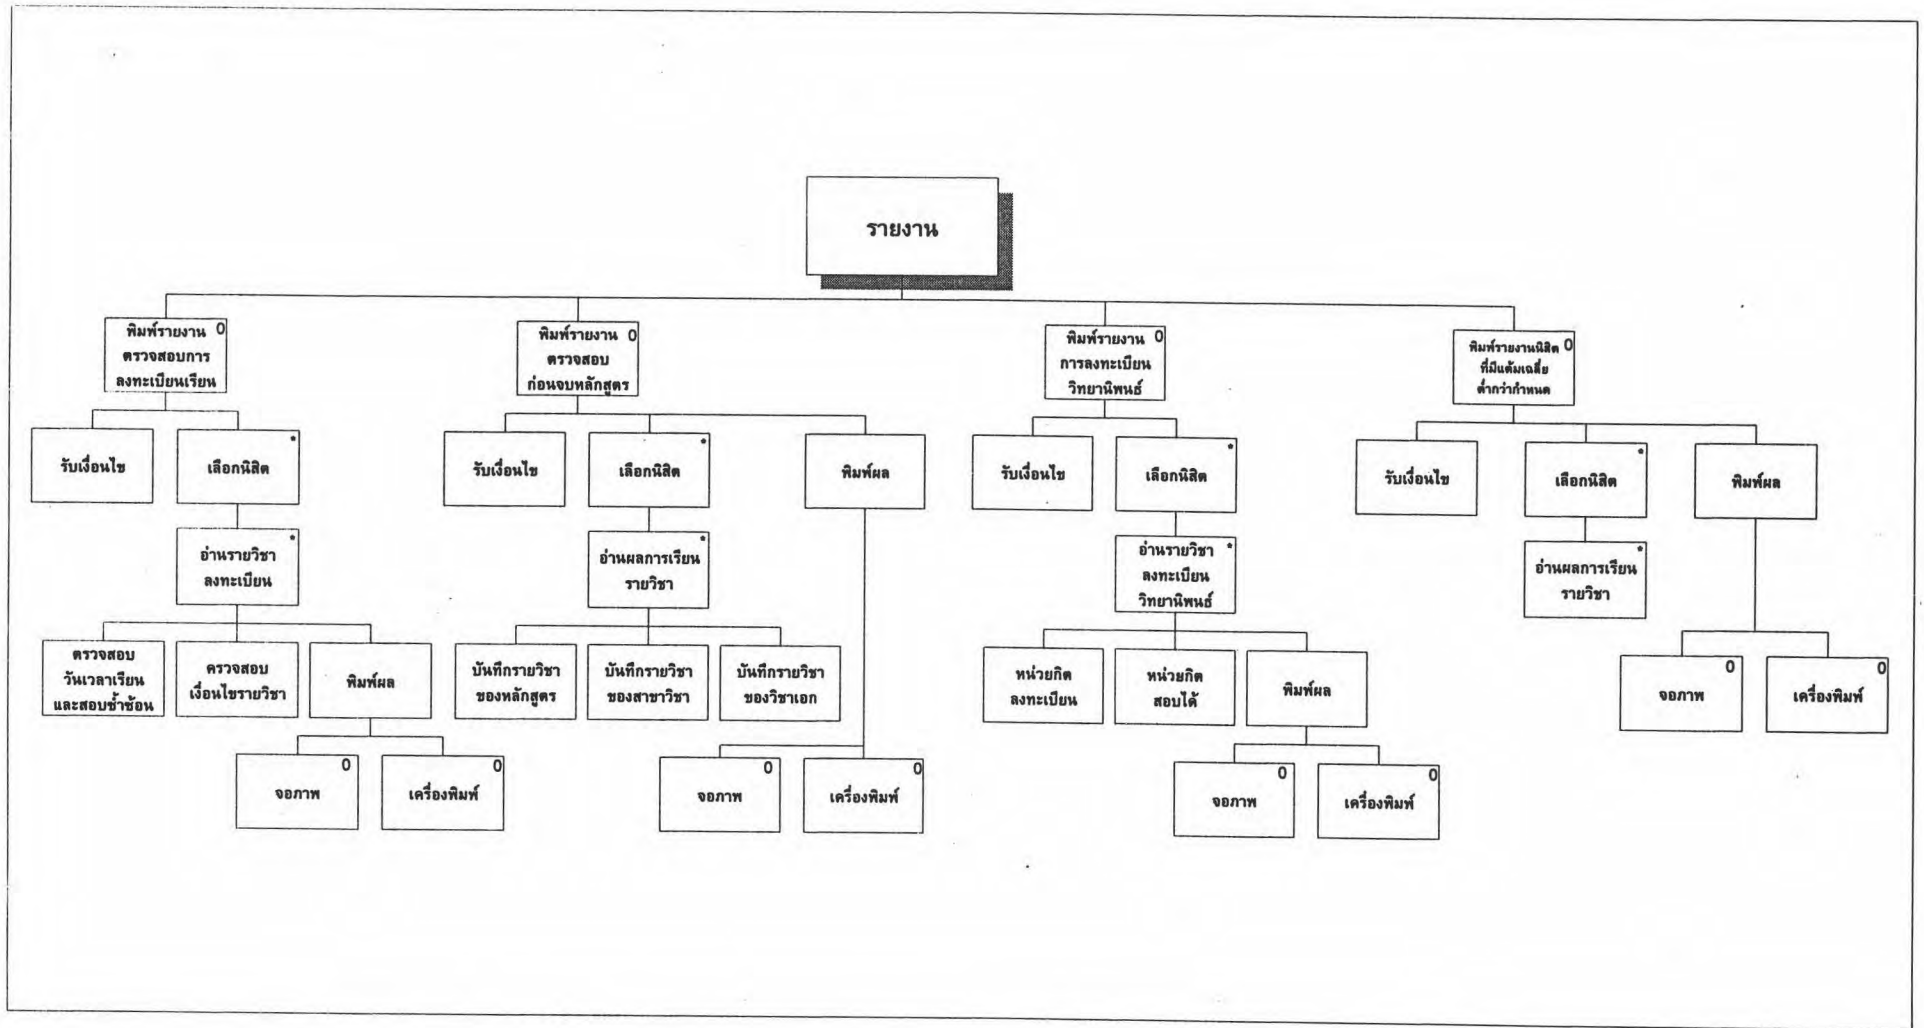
รายงาน

พิมพ์รายงาน ตรวจสอบการลงทะเบียนเรียน o

รับเงื่อนไข

เลือกนิสิต *

อ่านรายวิชาลงทะเบียน *

ตรวจสอบวันเวลาเรียนและสอบซ้ำซ้อน

ตรวจสอบเงื่อนไขรายวิชา

พิมพ์ผล

จอภาพ o

เครื่องพิมพ์ o

พิมพ์รายงาน ตรวจสอบก่อนจบหลักสูตร o

รับเงื่อนไข

เลือกนิสิต *

พิมพ์ผล

อ่านผลการเรียนรายวิชา *

บันทึกรายวิชาของหลักสูตร

บันทึกรายวิชาของสาขาวิชา

บันทึกรายวิชาของวิชาเอก

จอภาพ o

เครื่องพิมพ์ o

พิมพ์รายงาน การลงทะเบียนวิทยานิพนธ์ o

รับเงื่อนไข

เลือกนิสิต *

อ่านรายวิชาลงทะเบียนวิทยานิพนธ์ *

หน่วยกิตลงทะเบียน

หน่วยกิตสอบได้

พิมพ์ผล

จอภาพ o

เครื่องพิมพ์ o

พิมพ์รายงานนิสิตที่มีแต้มเฉลี่ยต่ำกว่ากำหนด o

รับเงื่อนไข

เลือกนิสิต *

พิมพ์ผล

อ่านผลการเรียนรายวิชา *

จอภาพ o

เครื่องพิมพ์ o